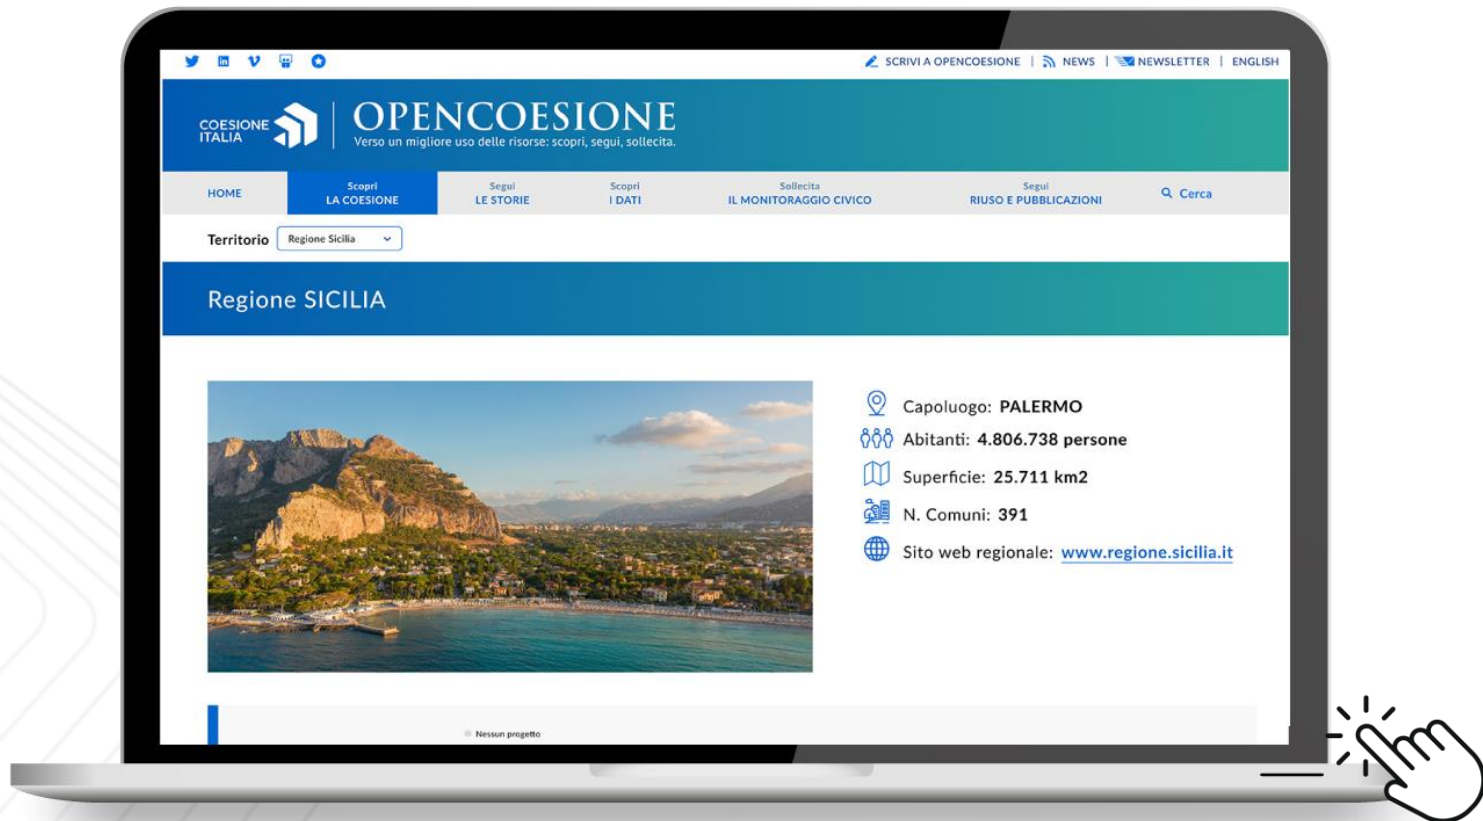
SCRIVI A OPENCOESIONE | NEWS | NEWSLETTER | ENGLISH

COESIONE ITALIA

OPENCOESIONE
Verso un migliore uso delle risorse: scopri, segui, sollecita.

HOME
Scopri LA COESIONE
Segui LE STORIE
Scopri I DATI
Sollecita IL MONITORAGGIO CIVICO
Segui RIUSO E PUBBLICAZIONI
Cerca

Territorio Regione Sicilia

Regione SICILIA

Capoluogo: PALERMO
Abitanti: 4.806.738 persone
Superficie: 25.711 km2
N. Comuni: 391
Sito web regionale: www.regione.sicilia.it

Nessun progetto